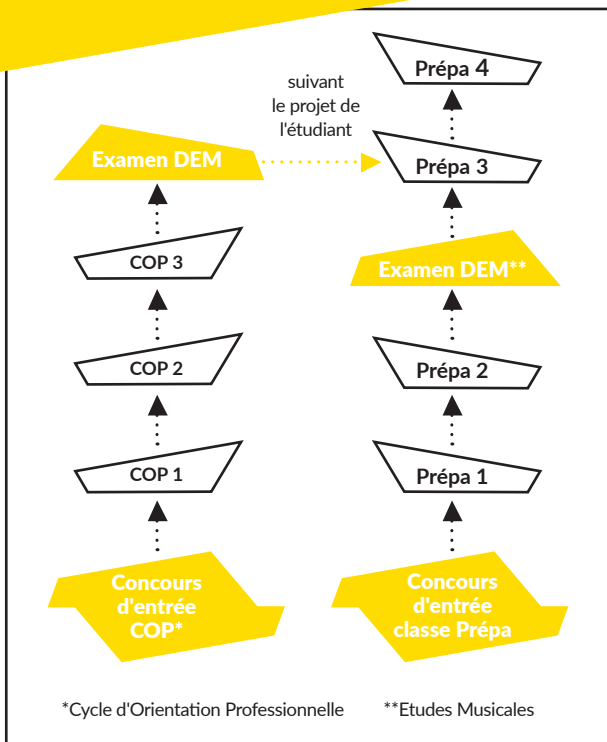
Prépa 4

suivant le projet de l'étudiant

Examen DEM

Prépa 3

COP 3

Examen DEM**

COP 2

Prépa 2

COP 1

Prépa 1

Concours d'entrée COP*

Concours d'entrée classe Prépa

*Cycle d'Orientation Professionnelle

**Etudes Musicales